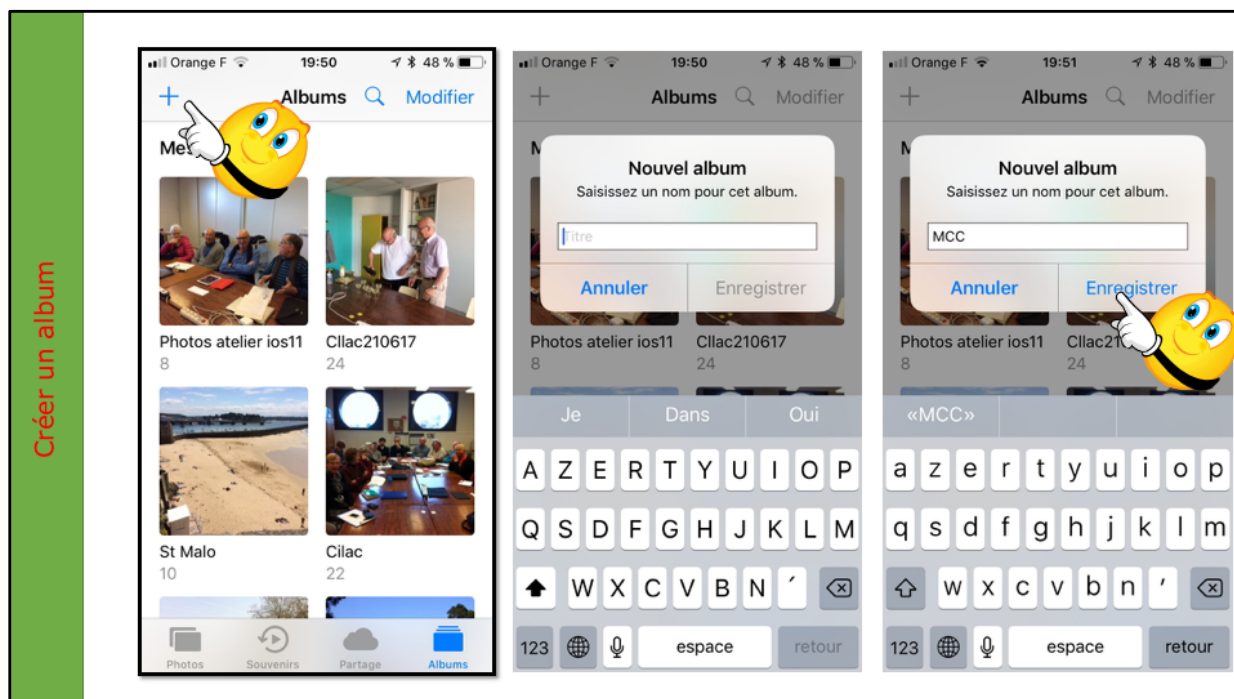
Créer un album

Orange F 19:50 48 %
+ Albums Modifier
Me
Photos atelier ios11
8
Cllac210617
24
St Malo
10
Cilac
22
Photos Souvenirs Partage Albums

Orange F 19:50 48 %
+ Albums Modifier
M
Nouvel album
Saisissez un nom pour cet album.
Titre
Annuler Enregistrer
Photos atelier ios11
8
Cllac210617
24
Je Dans Oui
A Z E R T Y U I O P
Q S D F G H J K L M
W X C V B N ´
123 espace retour

Orange F 19:51 48 %
+ Albums Modifier
M
Nouvel album
Saisissez un nom pour cet album.
MCC
Annuler Enregistrer
Photos atelier ios11
8
Cllac21
24
«MCC»
a z e r t y u i o p
q s d f g h j k l m
w x c v b n ’
123 espace retour